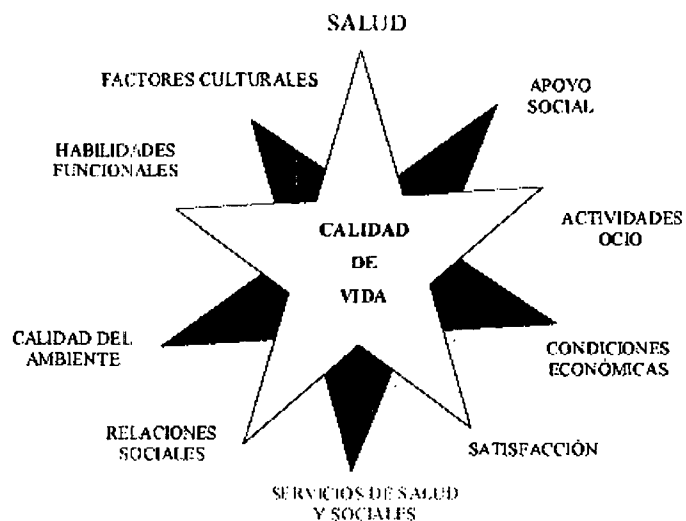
SALUD

FACTORES CULTURALES

APOYO SOCIAL

HABILIDADES FUNCIONALES

CALIDAD DE VIDA

ACTIVIDADES OCIO

CALIDAD DEL AMBIENTE

CONDICIONES ECONÓMICAS

RELACIONES SOCIALES

SATISFACCIÓN

SERVICIOS DE SALUD Y SOCIALES